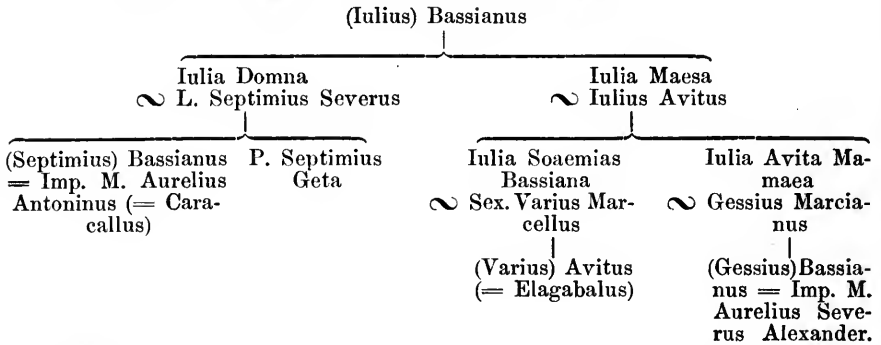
(Iulius) Bassianus

Iulia Domna
$\sim$ L. Septimius Severus

(Septimius) Bassianus = Imp. M. Aurelius Antoninus (= Caracallus)

P. Septimius Geta

Iulia Maesa
$\sim$ Iulius Avitus

Iulia Soaemias Bassiana
$\sim$ Sex. Varius Marcellus

(Varius) Avitus (= Elagabalus)

Iulia Avita Mamaea
$\sim$ Gessius Marcianus

(Gessius) Bassianus = Imp. M. Aurelius Severus Alexander.